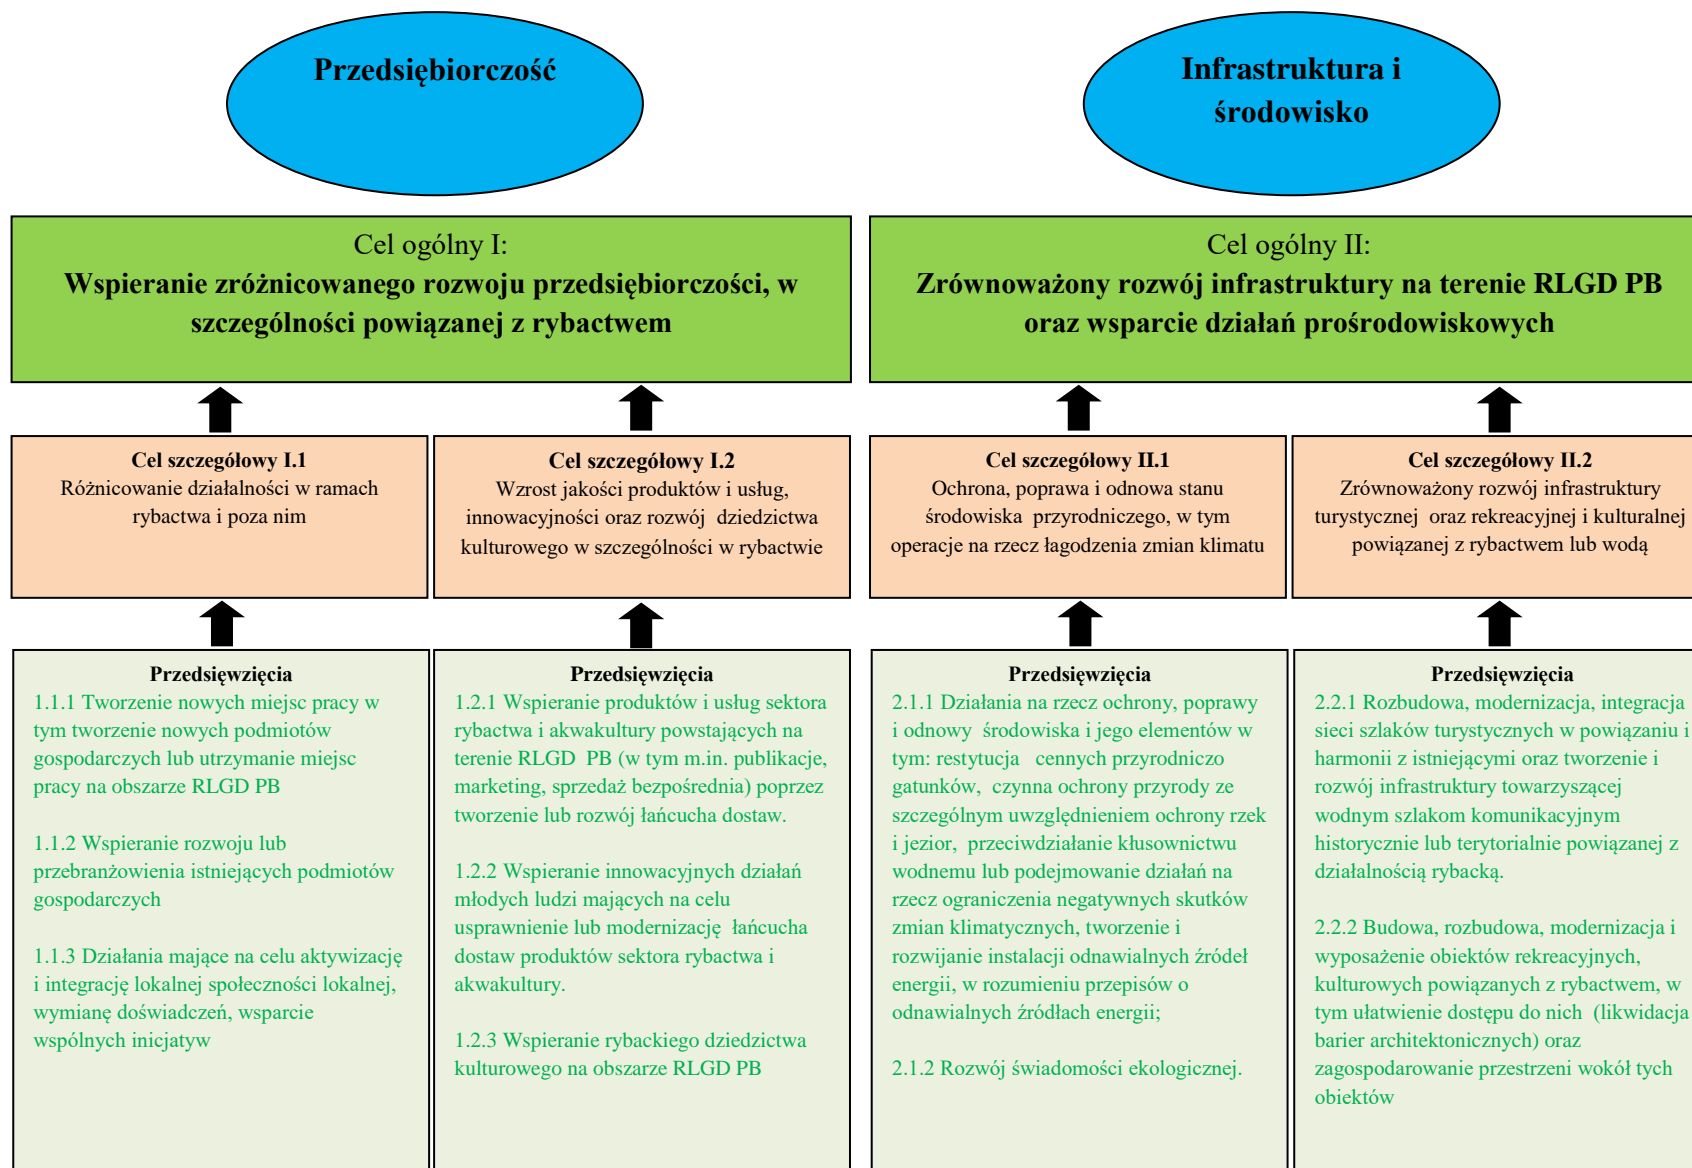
Przedsiębiorczość

Infrastruktura i środowisko

Cel ogólny I:
Wspieranie zróżnicowanego rozwoju przedsiębiorczości, w szczególności powiązanej z rybactwem

Cel ogólny II:
Zrównoważony rozwój infrastruktury na terenie RLGD PB oraz wsparcie działań prośrodowiskowych

Cel szczegółowy I.1
Różnicowanie działalności w ramach rybactwa i poza nim

Cel szczegółowy I.2
Wzrost jakości produktów i usług, innowacyjności oraz rozwój dziedzictwa kulturowego w szczególności w rybactwie

Cel szczegółowy II.1
Ochrona, poprawa i odnowa stanu środowiska przyrodniczego, w tym operacje na rzecz łagodzenia zmian klimatu

Cel szczegółowy II.2
Zrównoważony rozwój infrastruktury turystycznej oraz rekreacyjnej i kulturalnej powiązanej z rybactwem lub wodą

Przedsięwzięcia
1.1.1 Tworzenie nowych miejsc pracy w tym tworzenie nowych podmiotów gospodarczych lub utrzymanie miejsc pracy na obszarze RLGD PB

1.1.2 Wspieranie rozwoju lub przebranżowienia istniejących podmiotów gospodarczych

1.1.3 Działania mające na celu aktywizację i integrację lokalnej społeczności lokalnej, wymianę doświadczeń, wsparcie wspólnych inicjatyw

Przedsięwzięcia
1.2.1 Wspieranie produktów i usług sektora rybactwa i akwakultury powstających na terenie RLGD PB (w tym m.in. publikacje, marketing, sprzedaż bezpośrednia) poprzez tworzenie lub rozwój łańcucha dostaw.

1.2.2 Wspieranie innowacyjnych działań młodych ludzi mających na celu usprawnienie lub modernizację łańcucha dostaw produktów sektora rybactwa i akwakultury.

1.2.3 Wspieranie rybackiego dziedzictwa kulturowego na obszarze RLGD PB

Przedsięwzięcia
2.1.1 Działania na rzecz ochrony, poprawy i odnowy środowiska i jego elementów w tym: restytucja cennych przyrodniczo gatunków, czynna ochrony przyrody ze szczególnym uwzględnieniem ochrony rzek i jezior, przeciwdziałanie kłusownictwu wodnemu lub podejmowanie działań na rzecz ograniczenia negatywnych skutków zmian klimatycznych, tworzenie i rozwijanie instalacji odnawialnych źródeł energii, w rozumieniu przepisów o odnawialnych źródłach energii;

2.1.2 Rozwój świadomości ekologicznej.

Przedsięwzięcia
2.2.1 Rozbudowa, modernizacja, integracja sieci szlaków turystycznych w powiązaniu i harmonii z istniejącymi oraz tworzenie i rozwój infrastruktury towarzyszącej wodnym szlakom komunikacyjnym historycznie lub terytorialnie powiązanej z działalnością rybacką.

2.2.2 Budowa, rozbudowa, modernizacja i wyposażenie obiektów rekreacyjnych, kulturowych powiązanych z rybactwem, w tym ułatwienie dostępu do nich (likwidacja barier architektonicznych) oraz zagospodarowanie przestrzeni wokół tych obiektów